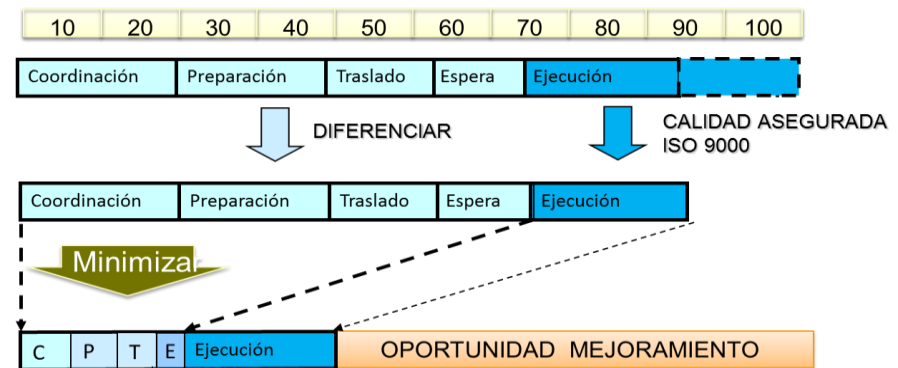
| 10 | 20 | 30 | 40 | 50 | 60 | 70 | 80 | 90 | 100 |
|---|---|---|---|---|---|---|---|---|---|

Coordinación Preparación Traslado Espera Ejecución

DIFERENCIAR

CALIDAD ASEGURADA ISO 9000

Coordinación Preparación Traslado Espera Ejecución

Minimizar

C P T E Ejecución OPORTUNIDAD MEJORAMIENTO